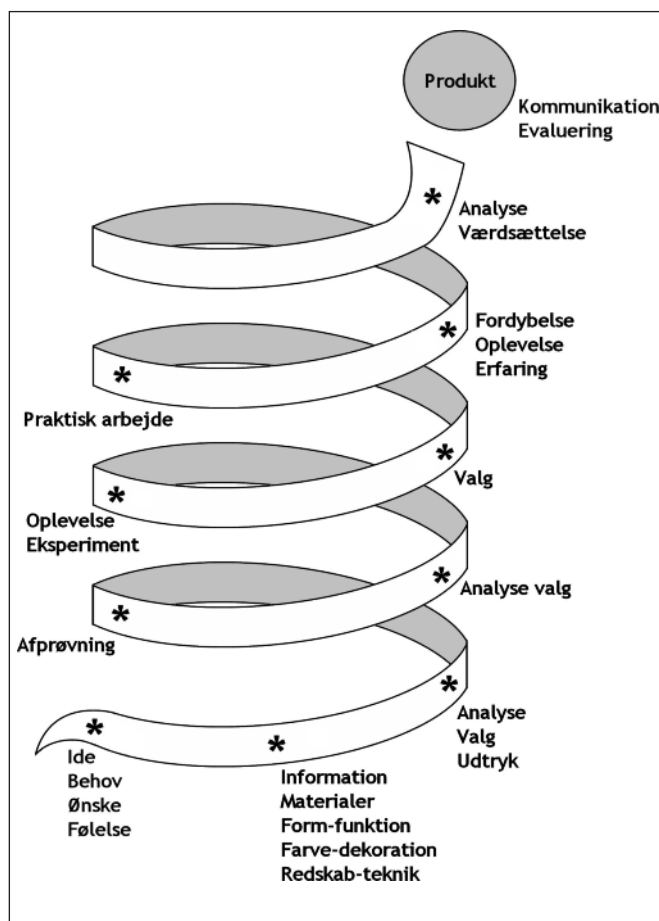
Produkt

Kommunikation
Evaluering

Analyse
Værdsættelse

Fordybelse
Oplevelse
Erfaring

Praktisk arbejde

Valg

Oplevelse
Eksperiment

Analyse valg

Afprøvning

Analyse
Valg
Udtryk

Ide
Behov
Ønske
Følelse

Information
Materialer
Form-funktion
Farve-dekoration
Redskab-teknik